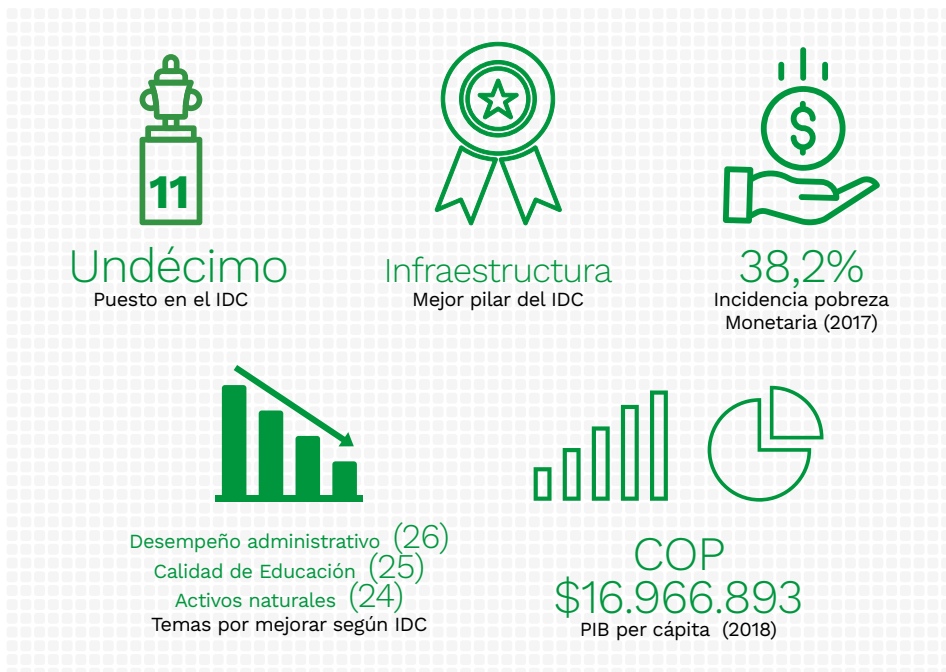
11

Undécimo
Puesto en el IDC

Infraestructura
Mejor pilar del IDC

38,2%
Incidencia pobreza Monetaria (2017)

Desempeño administrativo (26)
Calidad de Educación (25)
Activos naturales (24)
Temas por mejorar según IDC

COP
$16.966.893
PIB per cápita (2018)